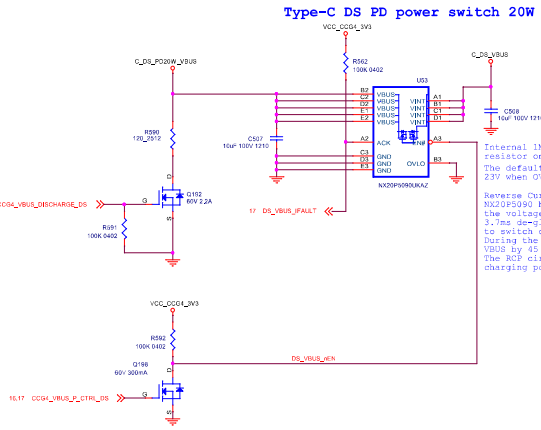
Type-C DS PD power switch 20W

VCC_CCG4_3V3

R562
100K 0402

C_DS_PD20W_VBUS

C_DS_VBUS

U53

B2 VBUS
C2 VBUS
D2 VBUS
E1 VBUS
E2 VBUS

VINT A1
VINT B1
VINT C1
VINT D1

C508
10uF 100V 1210

C507
10uF 100V 1210

R590
120_7512

A2 ACK
C3 GND
D3 GND
E3 GND

ENn A3
OVLO B3

NX20P5090UKAZ

Q102
60V 2.2A

CCG4_VBUS_DISCHARGE_DS

G

R591
100K 0402

17 DS_VBUS_IFAULT

Internal 1M
resistor or
The default
23V when OV

Reverse Cur
NX20P5090 b
the voltage
3.7ms de-gl
to switch o
During the
VBUS by 45
The RCP cir
charging po

VCC_CCG4_3V3

R592
100K 0402

Q198
60V 300mA

DS_VBUS_nEN

16,17 CCG4_VBUS_P_CTRL_DS

G